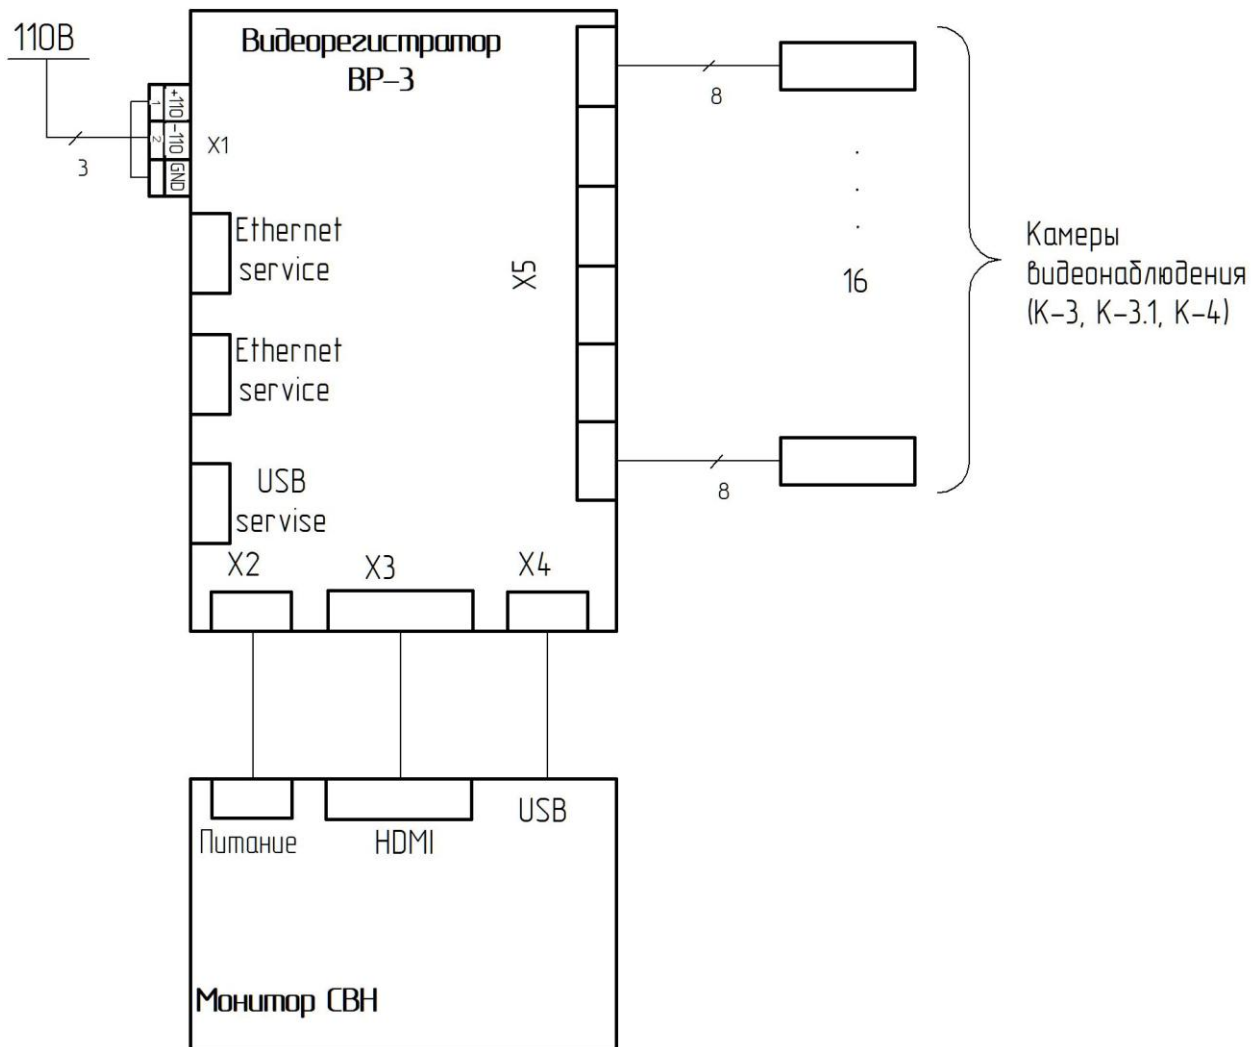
110В

Видеорегистратор
ВР-3

1 +110
2 -110
GND

X1

3

Ethernet
service

Ethernet
service

USB
servise

X5

8

.
.
.

16

8

Камеры
видеонаблюдения
(К-3, К-3.1, К-4)

X2

X3

X4

Питание

HDMI

USB

Монитор СВН